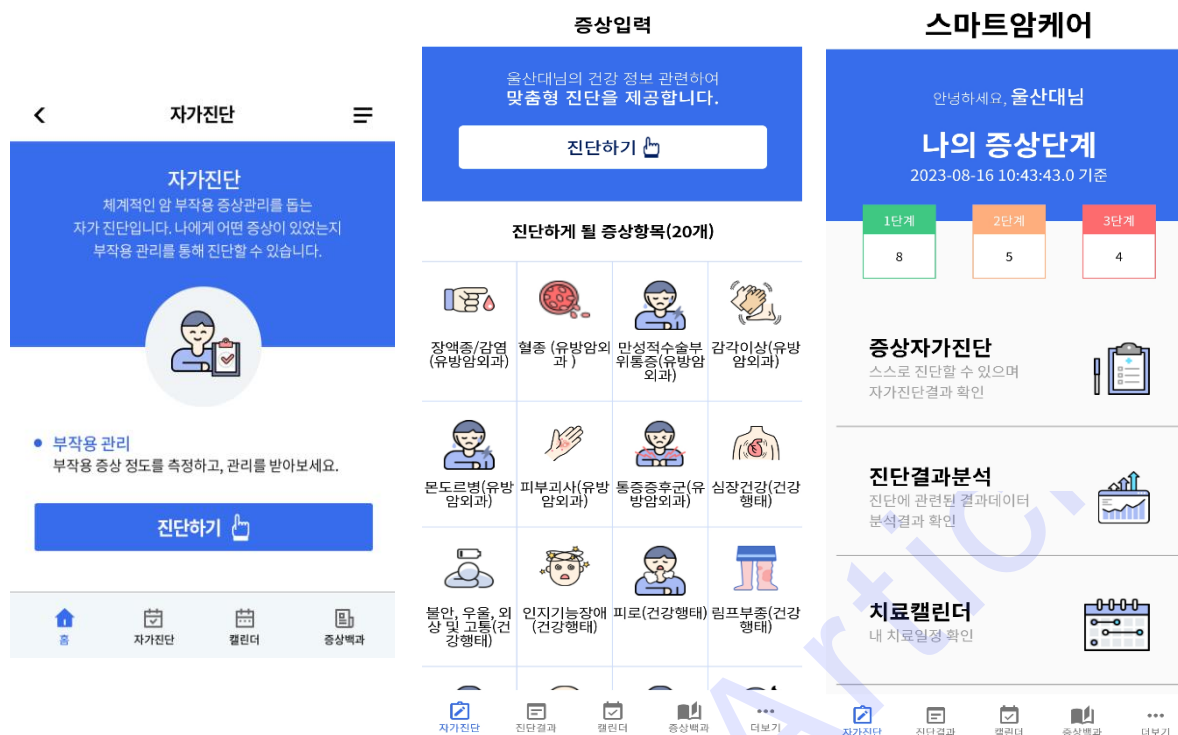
자가진단

자가진단
체계적인 암 부작용 증상관리를 돕는 자가 진단입니다. 나에게 어떤 증상이 있었는지 부작용 관리를 통해 진단할 수 있습니다.

부작용 관리
부작용 증상 정도를 측정하고, 관리를 받아보세요.

진단하기

홈 자가진단 캘린더 증상백과

증상입력

울산대님의 건강 정보 관련하여
맞춤형 진단을 제공합니다.

진단하기

진단하게 될 증상항목(20개)

| 장액종/감염(유방암외과) | 혈종 (유방암외과 ) | 만성적수술부위통증(유방암외과) | 감각이상(유방암외과) |
|---|---|---|---|
| 몬도르병(유방암외과) | 피부괴사(유방암외과) | 통증증후군(유방암외과) | 심장건강(건강행태) |
| 불안, 우울, 외상 및 고통(건강행태) | 인지기능장애(건강행태) | 피로(건강행태) | 림프부종(건강행태) |

자가진단 진단결과 캘린더 증상백과 더보기

스마트암케어

안녕하세요, 울산대님

나의 증상단계
2023-08-16 10:43:43.0 기준

| 1단계 | 2단계 | 3단계 |
|---|---|---|
| 8 | 5 | 4 |

증상자가진단
스스로 진단할 수 있으며
자가진단결과 확인

진단결과분석
진단에 관련된 결과데이터
분석결과 확인

치료캘린더
내 치료일정 확인

자가진단 진단결과 캘린더 증상백과 더보기